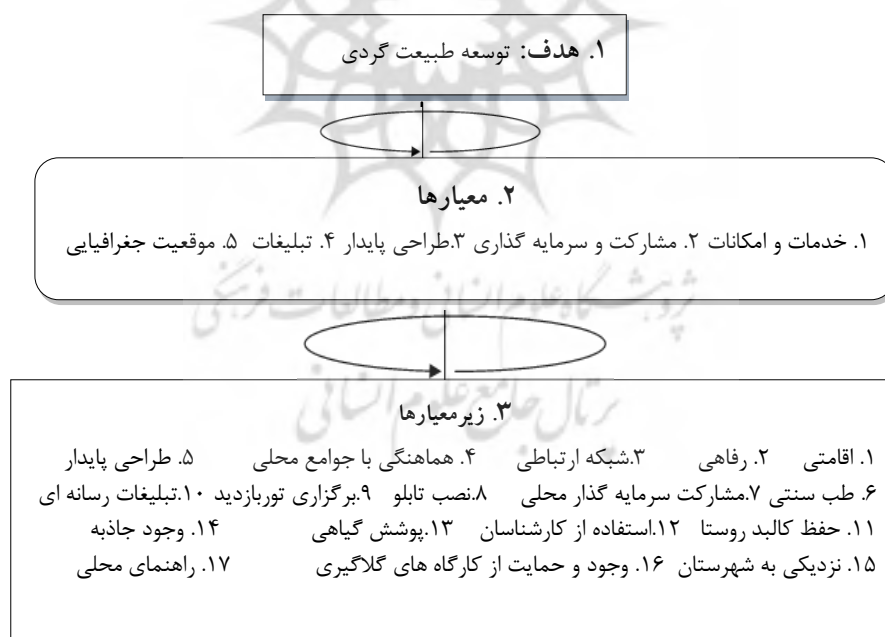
۱. هدف: توسعه طبیعت گردی

۲. معیارها

۱. خدمات و امکانات ۲. مشارکت و سرمایه گذاری ۳.طراحی پایدار ۴. تبلیغات ۵. موقعیت جغرافیایی

۳. زیرمعیارها

۱. اقامتی ۲. رفاهی ۳.شبکه ارتباطی ۴. هماهنگی با جوامع محلی ۵. طراحی پایدار
۶. طب سنتی ۷.مشارکت سرمایه گذار محلی ۸.نصب تابلو ۹.برگزاری توربازدید ۱۰.تبلیغات رسانه ای
۱۱. حفظ کالبد روستا ۱۲.استفاده از کارشناسان ۱۳.پوشش گیاهی ۱۴. وجود جاذبه
۱۵. نزدیکی به شهرستان ۱۶. وجود و حمایت از کارگاه های گلاگیری ۱۷. راهنمای محلی

پژوهشگاه علوم انسانی و مطالعات فرهنگی
پرتال جامع علوم انسانی